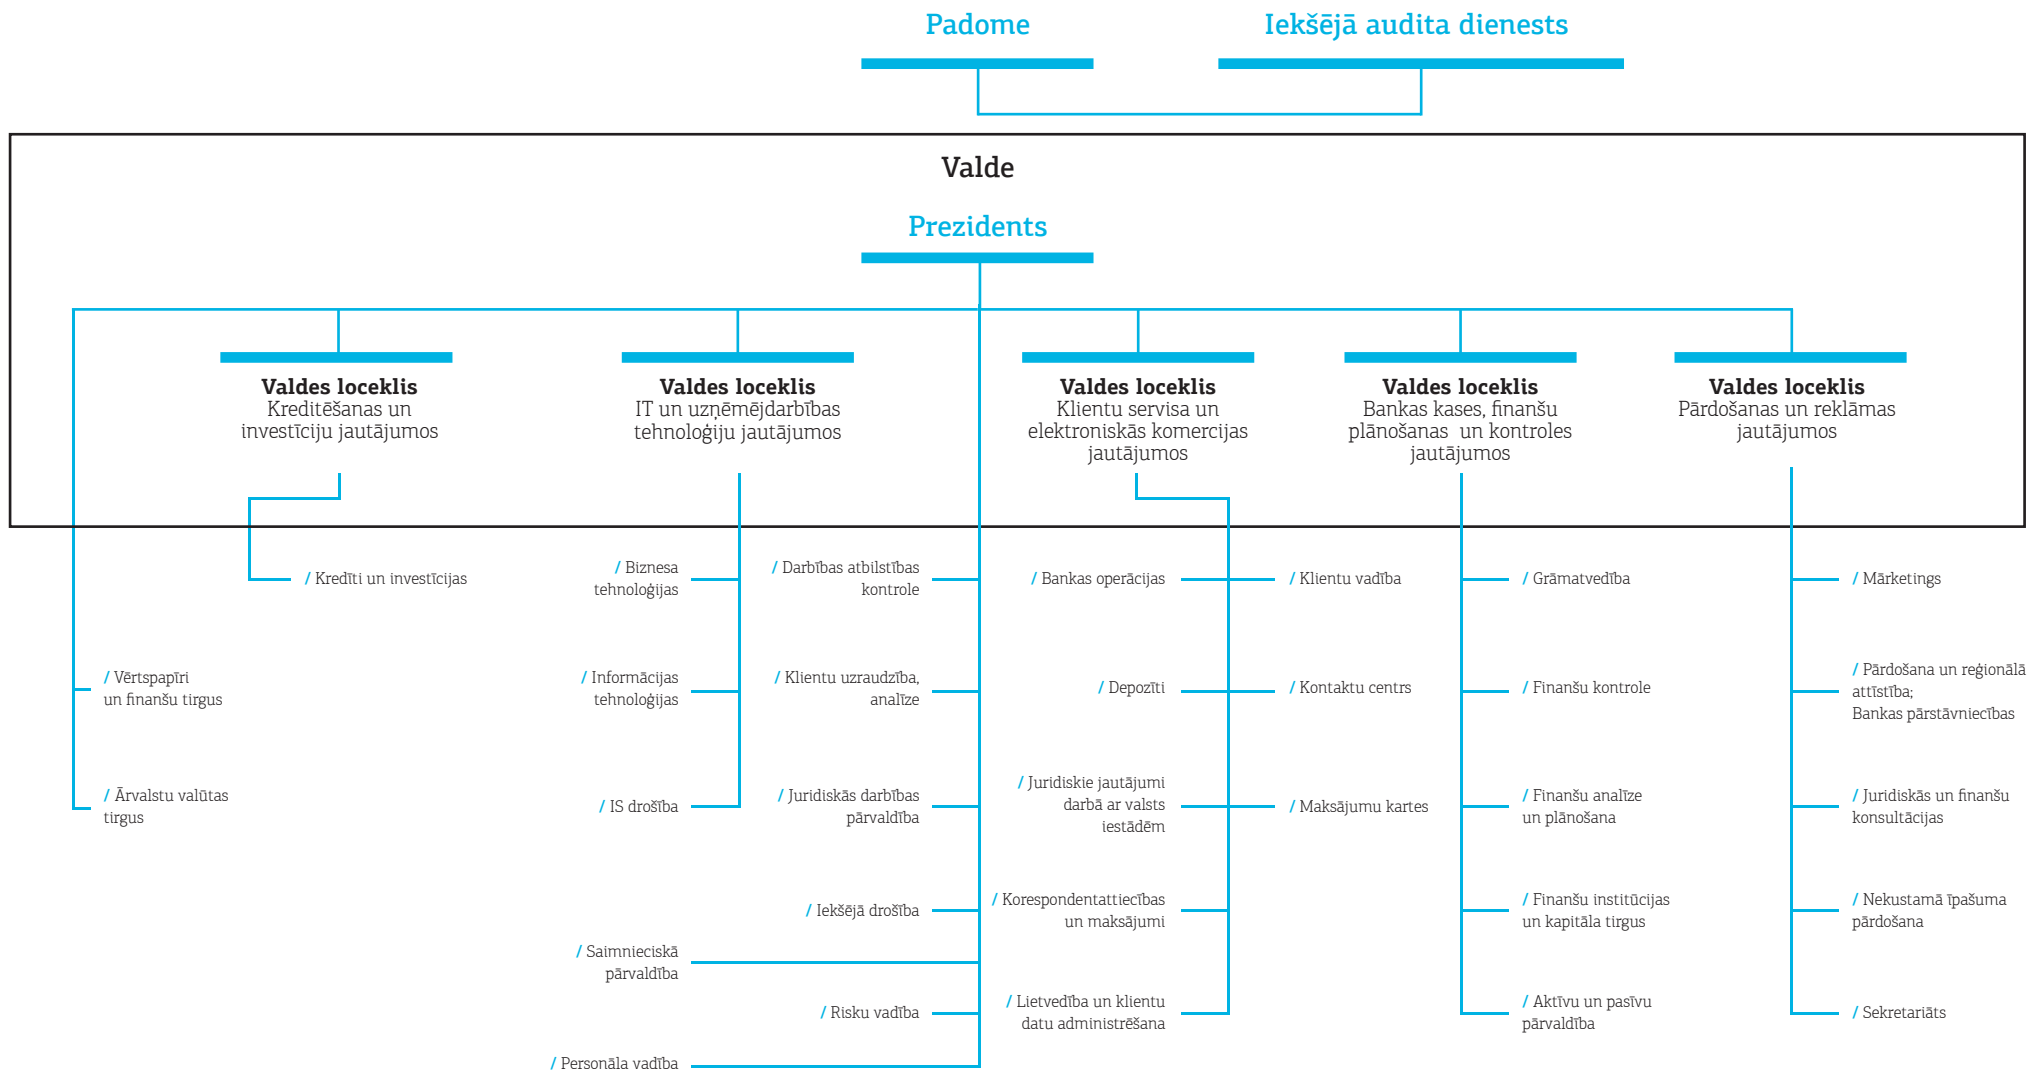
Padome

Iekšējā audita dienests

Valde

Prezidents

**Valdes loceklis**
Kreditēšanas un investīciju jautājumos

**Valdes loceklis**
IT un uzņēmējdarbības tehnoloģiju jautājumos

**Valdes loceklis**
Klientu servisa un elektroniskās komercijas jautājumos

**Valdes loceklis**
Bankas kases, finanšu plānošanas un kontroles jautājumos

**Valdes loceklis**
Pārdošanas un reklāmas jautājumos

/ Kredīti un investīcijas

/ Vērtspapīri un finanšu tirgus

/ Ārvalstu valūtas tirgus

/ Biznesa tehnoloģijas

/ Informācijas tehnoloģijas

/ IS drošība

/ Darbības atbilstības kontrole

/ Klientu uzraudzība, analīze

/ Juridiskās darbības pārvaldība

/ Iekšējā drošība

/ Saimnieciskā pārvaldība

/ Risku vadība

/ Personāla vadība

/ Bankas operācijas

/ Depozīti

/ Juridiskie jautājumi darbā ar valsts iestādēm

/ Korespondentattiecības un maksājumi

/ Lietvedība un klientu datu administrēšana

/ Klientu vadība

/ Kontaktu centrs

/ Maksājumu kartes

/ Grāmatvedība

/ Finanšu kontrole

/ Finanšu analīze un plānošana

/ Finanšu institūcijas un kapitāla tirgus

/ Aktīvu un pasīvu pārvaldība

/ Mārketings

/ Pārdošana un reģionālā attīstība; Bankas pārstāvniecības

/ Juridiskās un finanšu konsultācijas

/ Nekustamā īpašuma pārdošana

/ Sekretariāts